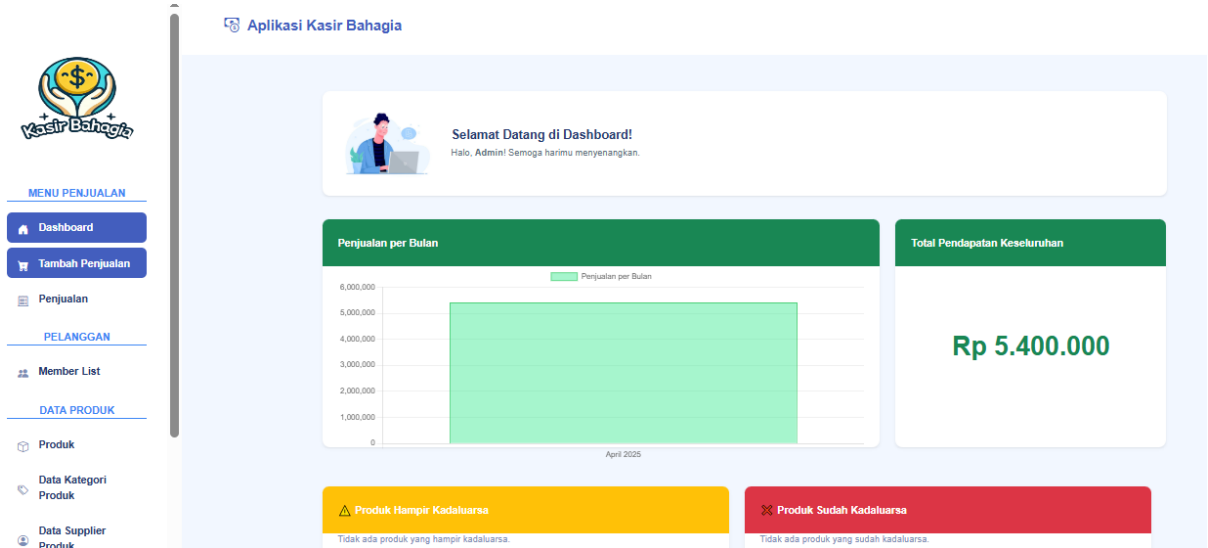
Kasir Bahagia

MENU PENJUALAN

Dashboard

Tambah Penjualan

Penjualan

PELANGGAN

Member List

DATA PRODUK

Produk

Data Kategori Produk

Data Supplier Produk

Aplikasi Kasir Bahagia

Selamat Datang di Dashboard!

Halo, **Admin**! Semoga harimu menyenangkan.

Penjualan per Bulan

Penjualan per Bulan

6,000,000
5,000,000
4,000,000
3,000,000
2,000,000
1,000,000
0

April 2025

Total Pendapatan Keseluruhan

Rp 5.400.000

⚠ Produk Hampir Kadaluarsa

Tidak ada produk yang hampir kadaluarsa.

Produk Sudah Kadaluarsa

Tidak ada produk yang sudah kadaluarsa.